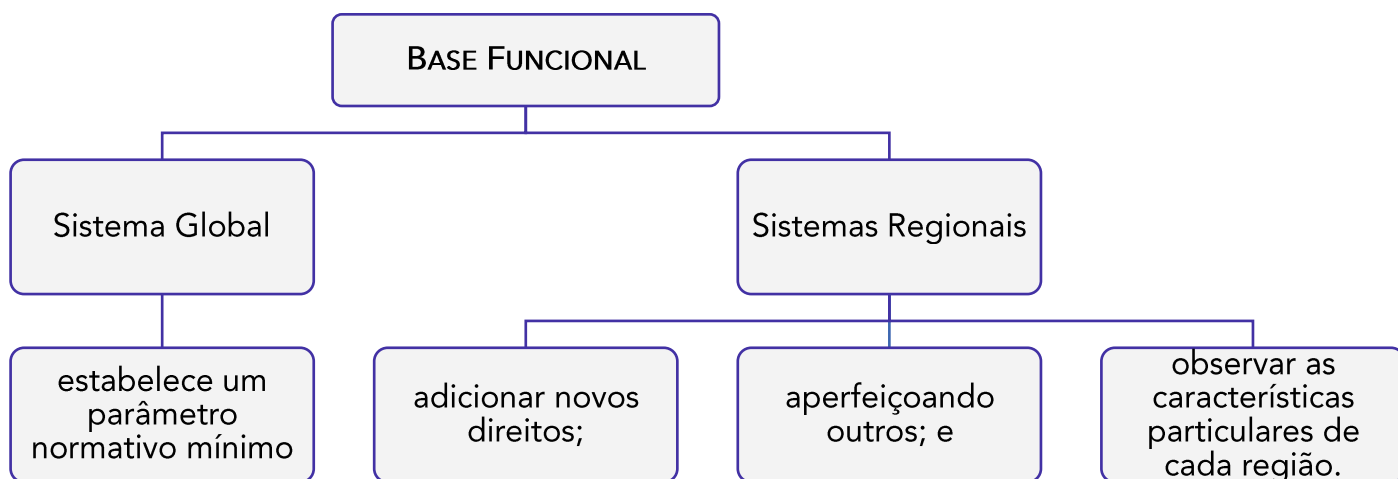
BASE FUNCIONAL

Sistema Global

Sistemas Regionais

estabelece um parâmetro normativo mínimo

adicionar novos direitos;

aperfeiçoando outros; e

observar as características particulares de cada região.